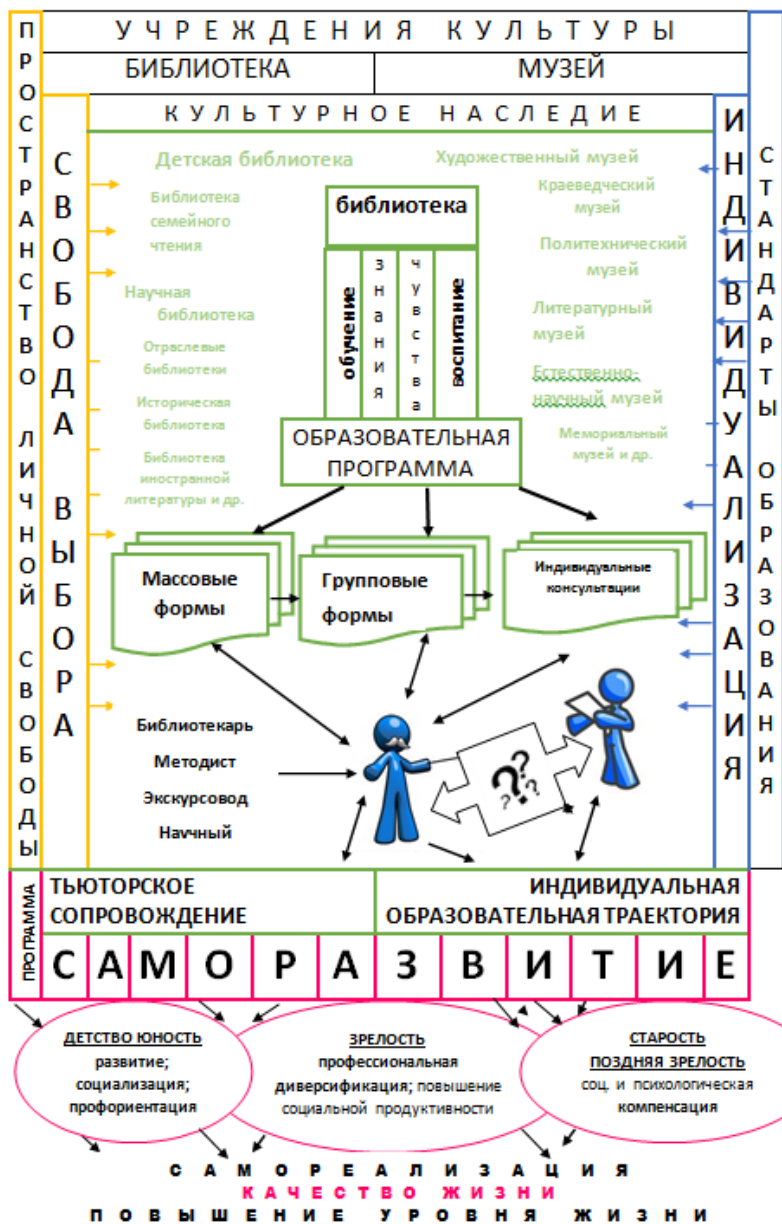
ПРОСТРАНСТВО ЛИЧНОЙ СВОБОДЫ

УЧРЕЖДЕНИЯ КУЛЬТУРЫ

БИБЛИОТЕКА | МУЗЕЙ

СВОБОДА ВЫБОРА

КУЛЬТУРНОЕ НАСЛЕДИЕ

ИНДИВИДУАЛИЗАЦИЯ

СТАНДАРТЫ ОБРАЗОВАНИЯ

Детская библиотека
Библиотека семейного чтения
Научная библиотека
Отраслевые библиотеки
Историческая библиотека
Библиотека иностранной литературы и др.

Художественный музей
Краеведческий музей
Политехнический музей
Литературный музей
Естественно-научный музей
Мемориальный музей и др.

библиотека
обучение
знания
чувства
воспитание

ОБРАЗОВАТЕЛЬНАЯ ПРОГРАММА

Массовые формы
Групповые формы
Индивидуальные консультации

Библиотекарь
Методист
Экскурсовод
Научный

ПРОГРАММА

ТЬЮТОРСКОЕ СОПРОВОЖДЕНИЕ | ИНДИВИДУАЛЬНАЯ ОБРАЗОВАТЕЛЬНАЯ ТРАЕКТОРИЯ

С А М О Р А З В И Т И Е

ДЕТСТВО ЮНОСТЬ
развитие; социализация; профориентация

ЗРЕЛОСТЬ
профессиональная диверсификация; повышение социальной продуктивности

СТАРОСТЬ
ПОЗДНЯЯ ЗРЕЛОСТЬ
соц. и психологическая компенсация

САМОРЕАЛИЗАЦИЯ
КАЧЕСТВО ЖИЗНИ
ПОВЫШЕНИЕ УРОВНЯ ЖИЗНИ